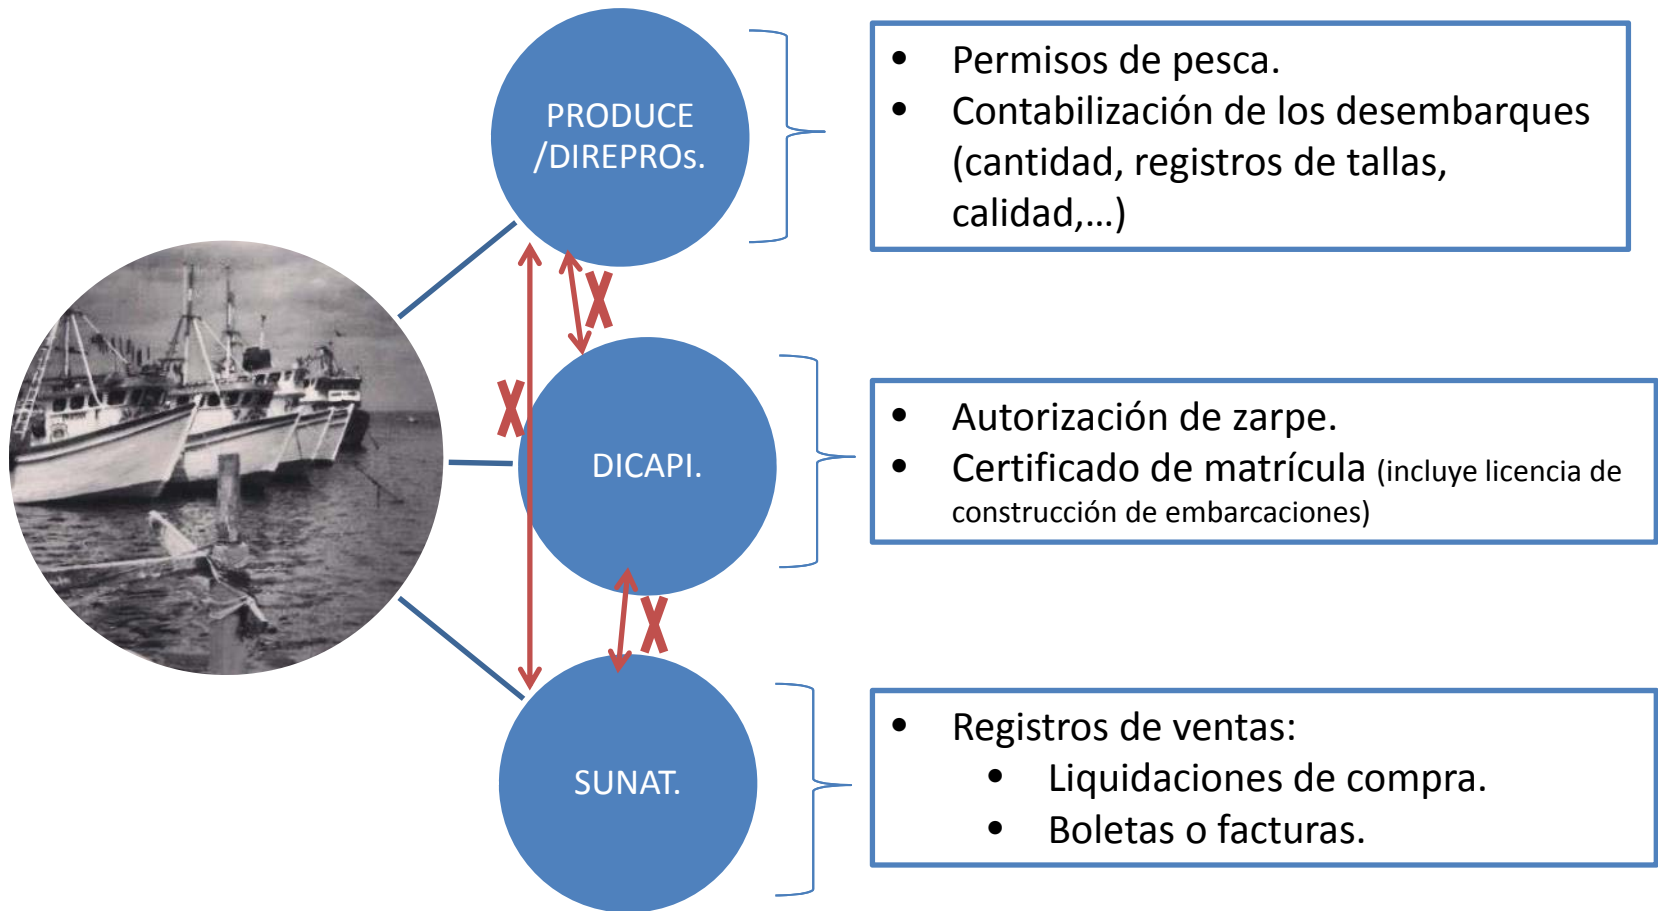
PRODUCE /DIREPROs.

- Permisos de pesca.
- Contabilización de los desembarques (cantidad, registros de tallas, calidad,…)

X

X

DICAPI.

- Autorización de zarpe.
- Certificado de matrícula (incluye licencia de construcción de embarcaciones)

X

SUNAT.

- Registros de ventas:
  - Liquidaciones de compra.
  - Boletas o facturas.